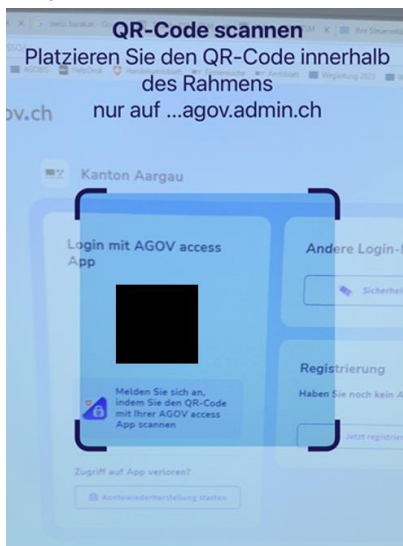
QR-Code scannen
Platzieren Sie den QR-Code innerhalb des Rahmens
nur auf ...agov.admin.ch

ov.ch

Kanton Aargau

Login mit AGOV access App

Melden Sie sich an, indem Sie den QR-Code mit Ihrer AGOV access App scannen

Zugriff auf App verloren?

Kontowiederherstellung starten

Andere Login-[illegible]

Sicherhei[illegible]

Registrierung

Haben Sie noch kein A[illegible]

Jetzt registrie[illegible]